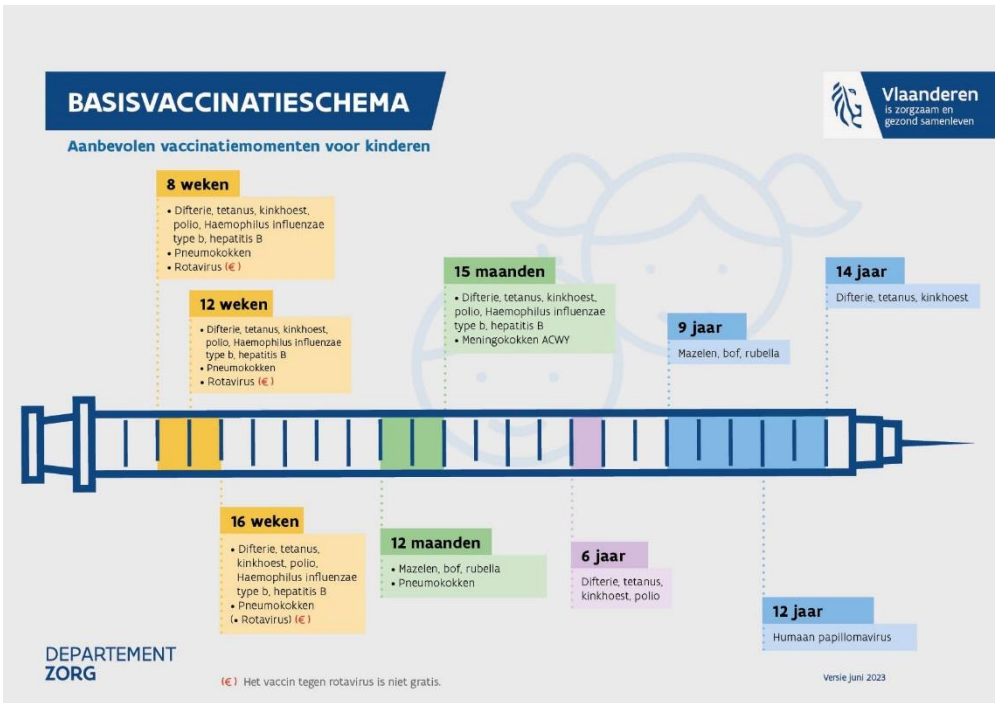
BASISVACCINATIESCHEMA

Aanbevolen vaccinatiemomenten voor kinderen

Vlaanderen
is zorgzaam en gezond samenleven

8 weken
• Difterie, tetanus, kinkhoest, polio, Haemophilus influenzae type b, hepatitis B
• Pneumokokken
• Rotavirus (€)

12 weken
• Difterie, tetanus, kinkhoest, polio, Haemophilus influenzae type b, hepatitis B
• Pneumokokken
• Rotavirus (€)

15 maanden
• Difterie, tetanus, kinkhoest, polio, Haemophilus influenzae type b, hepatitis B
• Meningokokken ACWY

9 jaar
Mazelen, bof, rubella

14 jaar
Difterie, tetanus, kinkhoest

16 weken
• Difterie, tetanus, kinkhoest, polio, Haemophilus influenzae type b, hepatitis B
• Pneumokokken
(• Rotavirus) (€)

12 maanden
• Mazelen, bof, rubella
• Pneumokokken

6 jaar
Difterie, tetanus, kinkhoest, polio

12 jaar
Humaan papillomavirus

DEPARTEMENT
ZORG

(€) Het vaccin tegen rotavirus is niet gratis.

Versie juni 2023